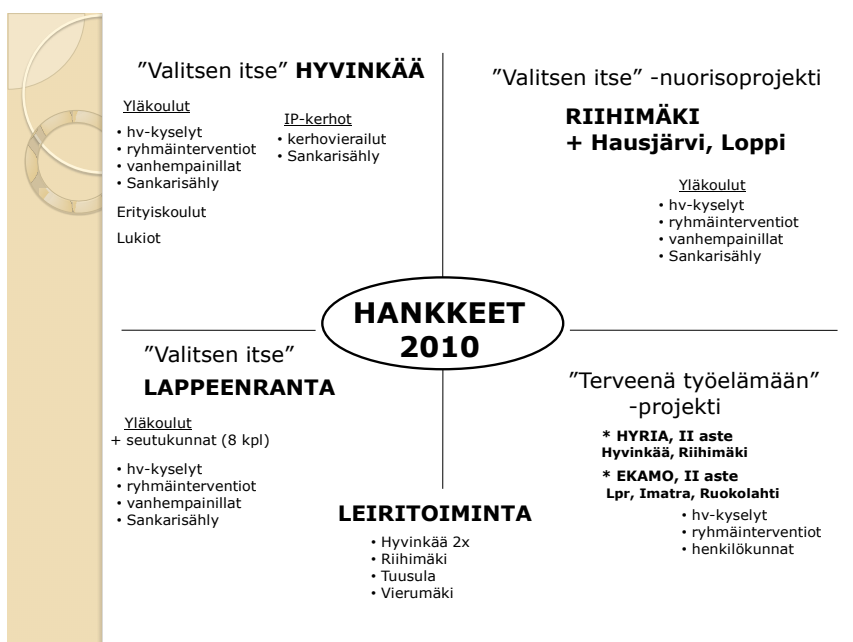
”Valitsen itse” **HYVINKÄÄ**

Yläkoulut
• hv-kyselyt
• ryhmäinterventiot
• vanhempainillat
• Sankarisähly

IP-kerhot
• kerhovierailut
• Sankarisähly

Erityiskoulut

Lukiot

”Valitsen itse” -nuorisoprojekti

**RIIHIMÄKI + Hausjärvi, Loppi**

Yläkoulut
• hv-kyselyt
• ryhmäinterventiot
• vanhempainillat
• Sankarisähly

**HANKKEET 2010**

”Valitsen itse”

**LAPPEENRANTA**

Yläkoulut
+ seutukunnat (8 kpl)

• hv-kyselyt
• ryhmäinterventiot
• vanhempainillat
• Sankarisähly

**LEIRITOIMINTA**
• Hyvinkää 2x
• Riihimäki
• Tuusula
• Vierumäki

”Terveenä työelämään” -projekti

**\* HYRIA, II aste**
**Hyvinkää, Riihimäki**

**\* EKAMO, II aste**
**Lpr, Imatra, Ruokolahti**

• hv-kyselyt
• ryhmäinterventiot
• henkilökunnat